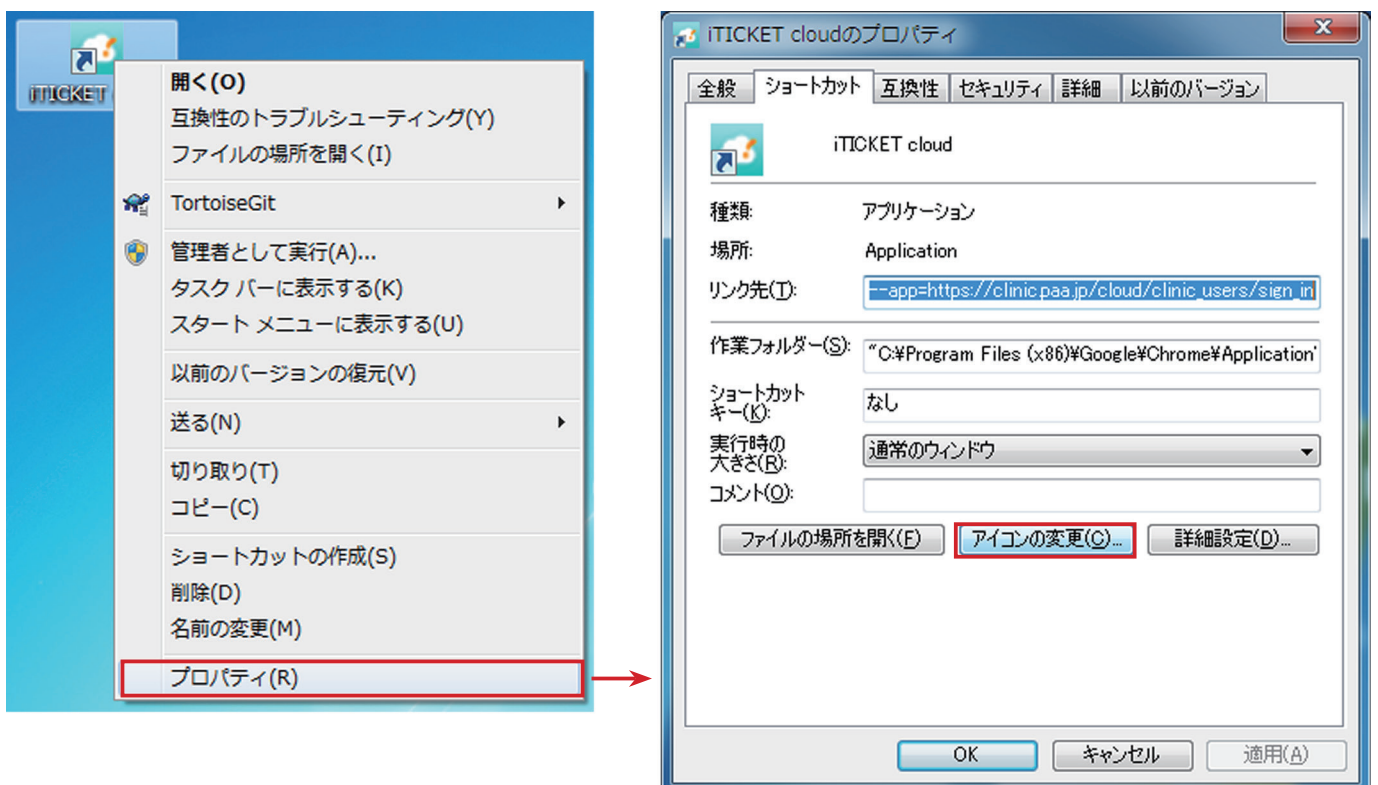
iTICKET

開く(O)
互換性のトラブルシューティング(Y)
ファイルの場所を開く(I)
TortoiseGit
管理者として実行(A)...
タスク バーに表示する(K)
スタート メニューに表示する(U)
以前のバージョンの復元(V)
送る(N)
切り取り(T)
コピー(C)
ショートカットの作成(S)
削除(D)
名前の変更(M)
プロパティ(R)

iTICKET cloudのプロパティ
全般 ショートカット 互換性 セキュリティ 詳細 以前のバージョン
iTICKET cloud
種類: アプリケーション
場所: Application
リンク先(T): --app=https://clinic.paa.jp/cloud/clinic_users/sign_in
作業フォルダー(S): "C:¥Program Files (x86)¥Google¥Chrome¥Application"
ショートカットキー(K): なし
実行時の大きさ(R): 通常のウィンドウ
コメント(O):
ファイルの場所を開く(F) アイコンの変更(C)... 詳細設定(D)...
OK キャンセル 適用(A)